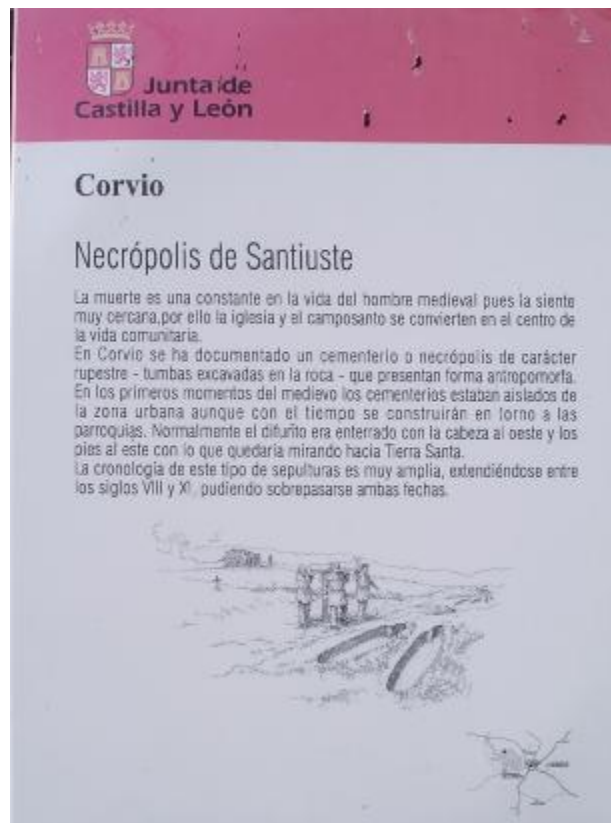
Junta de Castilla y León

Corvio

Necrópolis de Santiuste

La muerte es una constante en la vida del hombre medieval pues la siente muy cercana,por ello la iglesia y el camposanto se convierten en el centro de la vida comunitaria.
En Corvio se ha documentado un cementerio o necrópolis de carácter rupestre - tumbas excavadas en la roca - que presentan forma antropomorfa.
En los primeros momentos del medievo los cementerios estaban aislados de la zona urbana aunque con el tiempo se construirán en torno a las parroquias. Normalmente el difunto era enterrado con la cabeza al oeste y los pies al este con lo que quedaría mirando hacia Tierra Santa.
La cronología de este tipo de sepulturas es muy amplia, extendiéndose entre los siglos VIII y XI, pudiendo sobrepasarse ambas fechas.